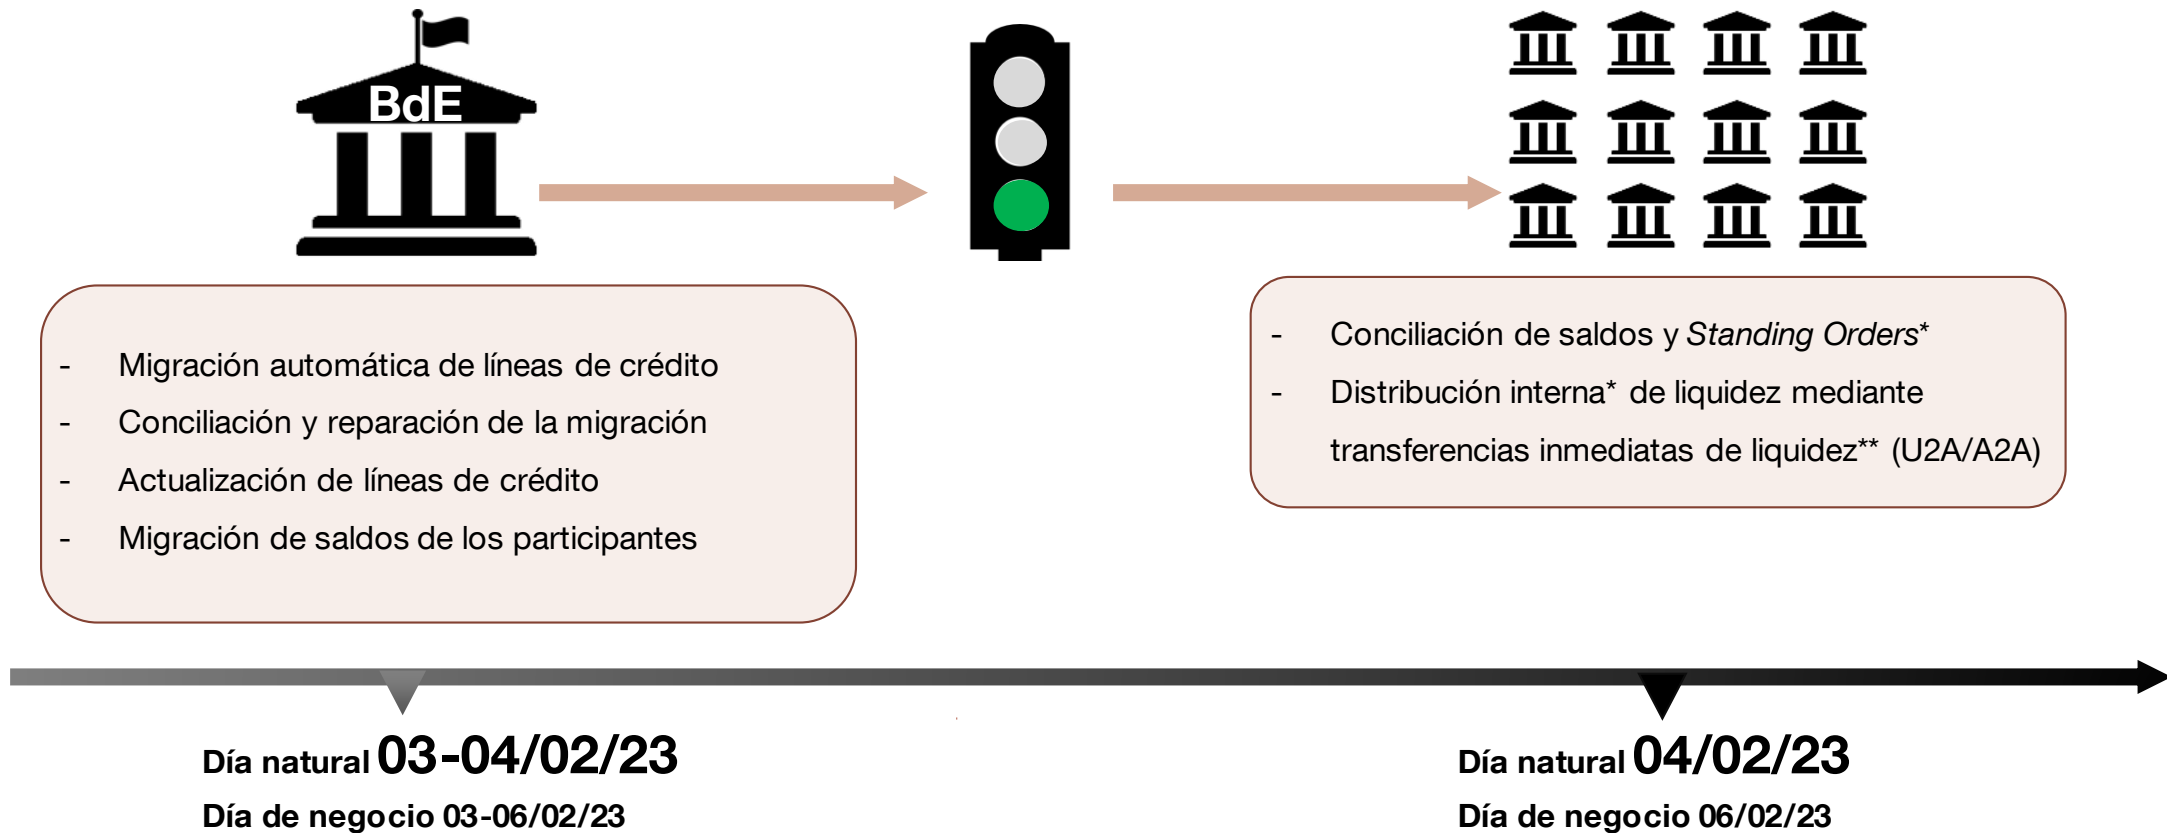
BdE

- Migración automática de líneas de crédito
- Conciliación y reparación de la migración
- Actualización de líneas de crédito
- Migración de saldos de los participantes

- Conciliación de saldos y *Standing Orders**
- Distribución interna* de liquidez mediante transferencias inmediatas de liquidez** (U2A/A2A)

Día natural 03-04/02/23
Día de negocio 03-06/02/23

Día natural 04/02/23
Día de negocio 06/02/23